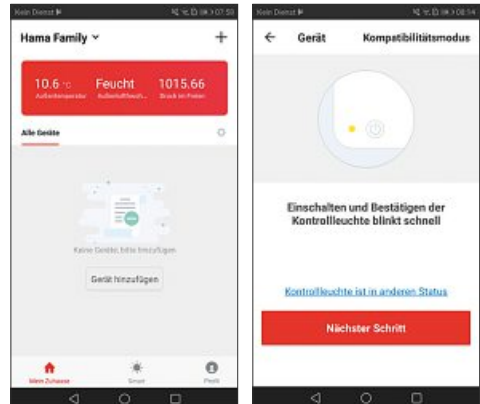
Kein Dienst

07:59

Hama Family

+

10.6 °C
Außentemperatur

Feucht
Außenluftfeuch...

1015.66
Druck im Freien

Alle Geräte

Keine Geräte, bitte hinzufügen

Gerät hinzufügen

Mein Zuhause

Smart

Profil

Kein Dienst

08:14

Gerät

Kompatibilitätsmodus

Einschalten und Bestätigen der Kontrollleuchte blinkt schnell

Kontrollleuchte ist in anderen Status

Nächster Schritt